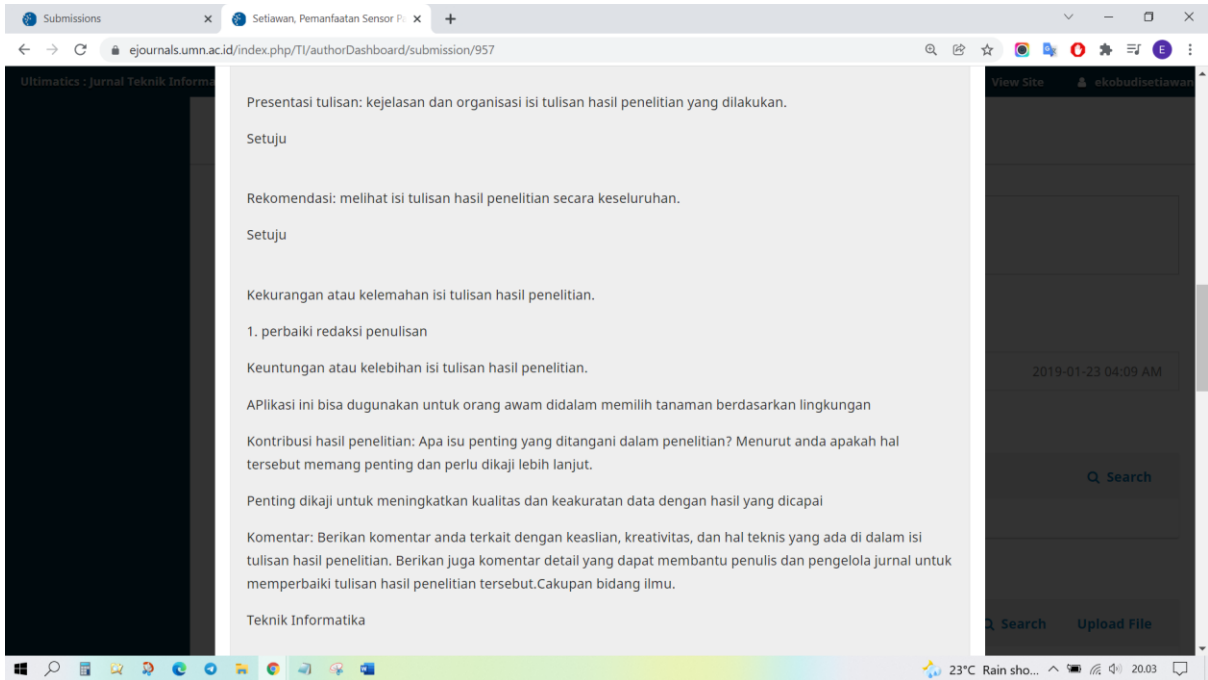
Submissions
Setiawan, Pemanfaatan Sensor P
ejournals.umn.ac.id/index.php/TI/authorDashboard/submission/957

Ultimatics : Jurnal Teknik Informa
View Site
ekobudisetiawan

Presentasi tulisan: kejelasan dan organisasi isi tulisan hasil penelitian yang dilakukan.

Setuju

Rekomendasi: melihat isi tulisan hasil penelitian secara keseluruhan.

Setuju

Kekurangan atau kelemahan isi tulisan hasil penelitian.

1. perbaiki redaksi penulisan

Keuntungan atau kelebihan isi tulisan hasil penelitian.

APlikasi ini bisa dugunakan untuk orang awam didalam memilih tanaman berdasarkan lingkungan

Kontribusi hasil penelitian: Apa isu penting yang ditangani dalam penelitian? Menurut anda apakah hal tersebut memang penting dan perlu dikaji lebih lanjut.

Penting dikaji untuk meningkatkan kualitas dan keakuratan data dengan hasil yang dicapai

Komentar: Berikan komentar anda terkait dengan keaslian, kreativitas, dan hal teknis yang ada di dalam isi tulisan hasil penelitian. Berikan juga komentar detail yang dapat membantu penulis dan pengelola jurnal untuk memperbaiki tulisan hasil penelitian tersebut.Cakupan bidang ilmu.

Teknik Informatika

2019-01-23 04:09 AM
Search
Search
Upload File

23°C Rain sho... 20.03